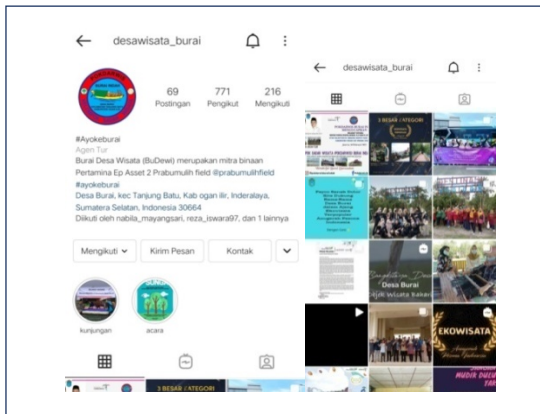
desawisata_burai

69
Postingan

771
Pengikut

216
Mengikuti

#Ayokeburai
Agen Tur
Burai Desa Wisata (BuDewi) merupakan mitra binaan Pertamina Ep Asset 2 Prabumulih field @prabumulihfield #ayokeburai
Desa Burai, kec Tanjung Batu, Kab ogan ilir, Inderalaya, Sumatera Selatan, Indonesia 30664
Diikuti oleh nabila_mayangsari, reza_iswara97, dan 1 lainnya

Mengikuti
Kirim Pesan
Kontak

kunjungan
acara

3 BESAR KATEGORI

desawisata_burai

3 BESAR KATEGORI

Desa Burai

EKOWISATA

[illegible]